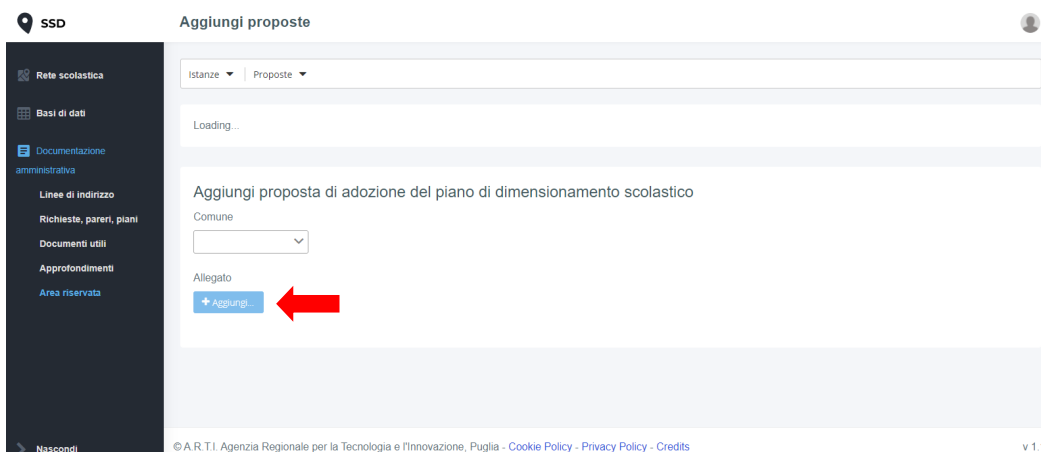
SSD

Aggiungi proposte

Rete scolastica

Basi di dati

Documentazione amministrativa

Linee di indirizzo

Richieste, pareri, piani

Documenti utili

Approfondimenti

Area riservata

Nascondi

Istanze ▾ Proposte ▾

Loading...

Aggiungi proposta di adozione del piano di dimensionamento scolastico

Comune

Allegato

+ Aggiungi...

© A.R.T.I. Agenzia Regionale per la Tecnologia e l'Innovazione, Puglia - Cookie Policy - Privacy Policy - Credits

v 1.